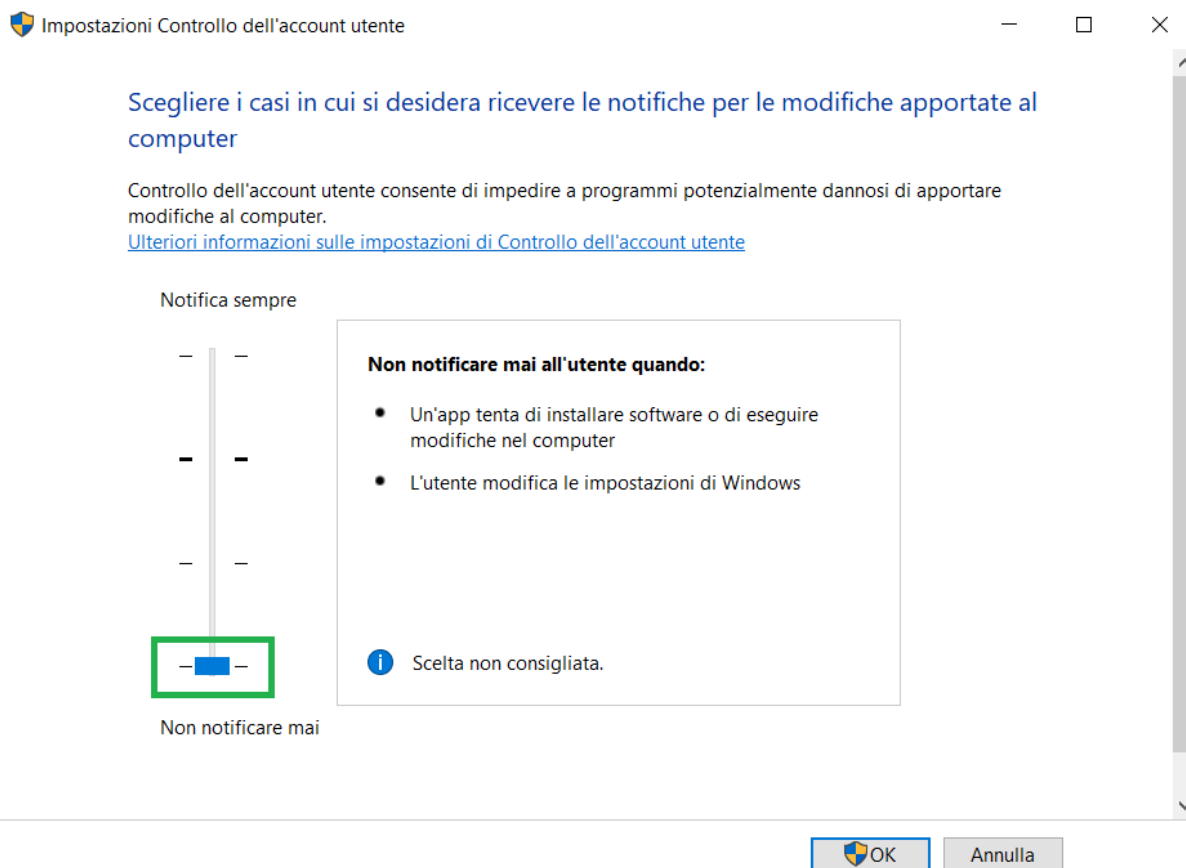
Impostazioni Controllo dell'account utente

Scegliere i casi in cui si desidera ricevere le notifiche per le modifiche apportate al computer

Controllo dell'account utente consente di impedire a programmi potenzialmente dannosi di apportare modifiche al computer.
Ulteriori informazioni sulle impostazioni di Controllo dell'account utente

Notifica sempre

Non notificare mai

Non notificare mai all'utente quando:

- Un'app tenta di installare software o di eseguire modifiche nel computer
- L'utente modifica le impostazioni di Windows

Scelta non consigliata.

OK

Annulla